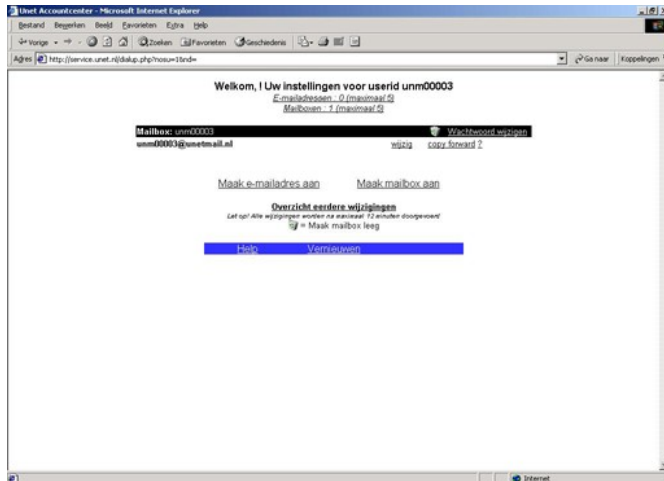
Unet Accountcenter - Microsoft Internet Explorer

Bestand Bewerken Beeld Favorieten Extra Help

Vorige Zoeken Favorieten Geschiedenis

Adres http://service.unet.nl/dialup.php?nosu=1&nd=

Ga naar Koppelingen

Welkom, ! Uw instellingen voor userid unm00003

E-mailadressen : 0 (maximaal 5)

Mailboxen : 1 (maximaal 5)

Mailbox: unm00003 Wachtwoord wijzigen

unm00003@unetmail.nl wijzig copy forward ?

Maak e-mailadres aan Maak mailbox aan

Overzicht eerdere wijzigingen

Let op! Alle wijzigingen worden na maximaal 12 minuten doorgevoerd

= Maak mailbox leeg

Help Vernieuwen

Internet